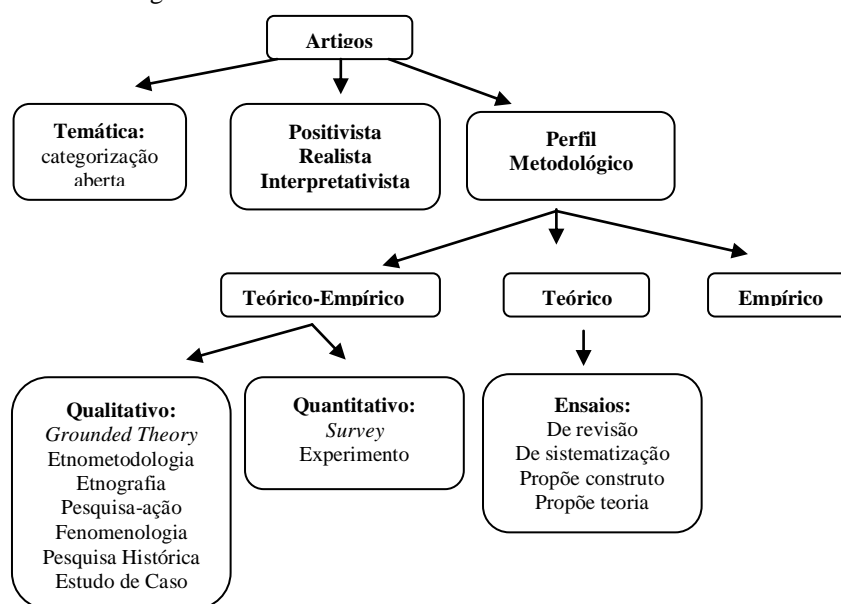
Artigos

Temática:
categorização aberta

Positivista
Realista
Interpretativista

Perfil Metodológico

Teórico-Empírico

Teórico

Empírico

Qualitativo:
Grounded Theory
Etnometodologia
Etnografia
Pesquisa-ação
Fenomenologia
Pesquisa Histórica
Estudo de Caso

Quantitativo:
Survey
Experimento

Ensaios:
De revisão
De sistematização
Propõe construto
Propõe teoria